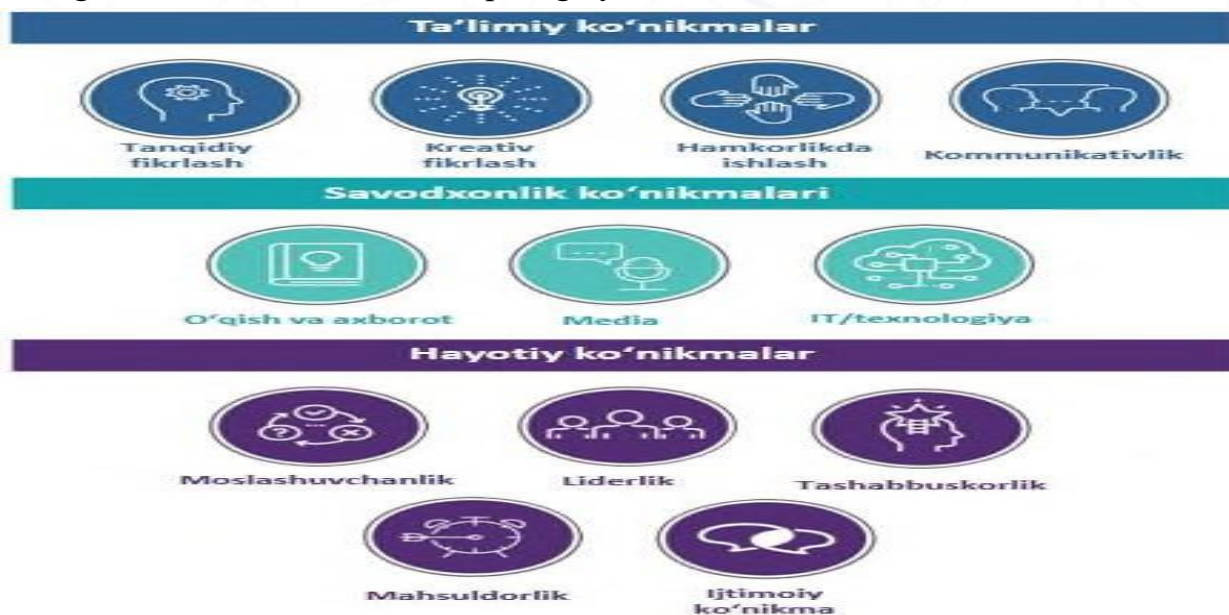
Ta'limiy ko'nikmalar

Tanqidiy fikrlash

Kreativ fikrlash

Hamkorlikda ishlash

Kommunikativlik

Savodxonlik ko'nikmalari

O'qish va axborot

Media

IT/texnologiya

Hayotiy ko'nikmalar

Moslashuvchanlik

Liderlik

Tashabbuskorlik

Mahsuldorlik

Ijtimoiy ko'nikma